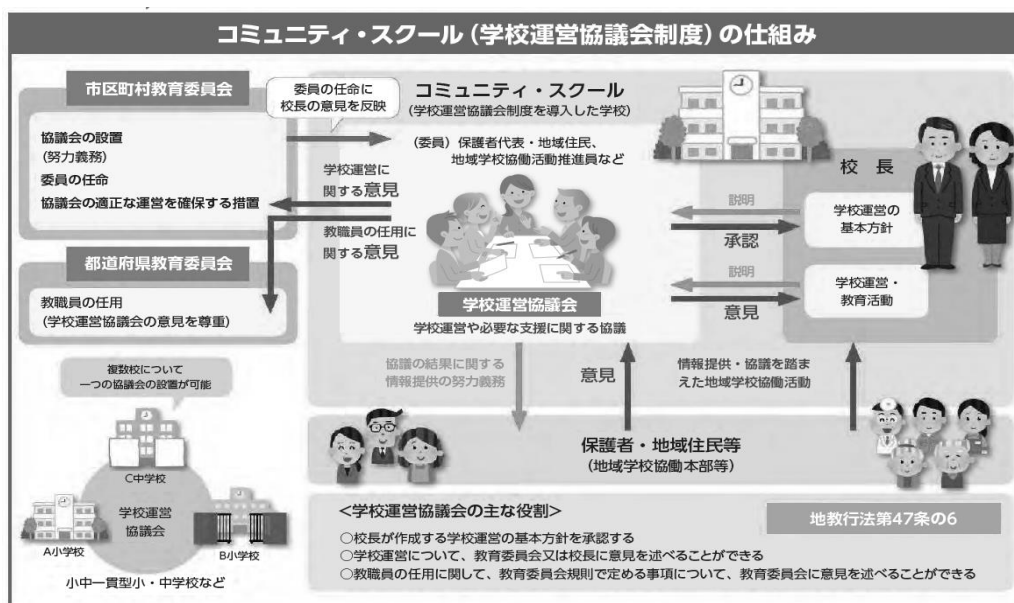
コミュニティ・スクール（学校運営協議会制度）の仕組み

市区町村教育委員会

協議会の設置
（努力義務）
委員の任命
協議会の適正な運営を確保する措置

委員の任命に
校長の意見を反映

コミュニティ・スクール
（学校運営協議会制度を導入した学校）

（委員）保護者代表・地域住民、
地域学校協働活動推進員など

学校運営に
関する意見

教職員の任用に
関する意見

都道府県教育委員会

教職員の任用
（学校運営協議会の意見を尊重）

学校運営協議会
学校運営や必要な支援に関する協議

説明
承認
説明
意見

校長

学校運営の
基本方針

学校運営・
教育活動

複数校について
一つの協議会の設置が可能

C中学校
学校運営
協議会
A小学校
B小学校
小中一貫型小・中学校など

協議の結果に関する
情報提供の努力義務

意見

情報提供・協議を踏まえた地域学校協働活動

保護者・地域住民等
（地域学校協働本部等）

<学校運営協議会の主な役割>

地教行法第47条の6

○校長が作成する学校運営の基本方針を承認する
○学校運営について、教育委員会又は校長に意見を述べることができる
○教職員の任用に関して、教育委員会規則で定める事項について、教育委員会に意見を述べることができる